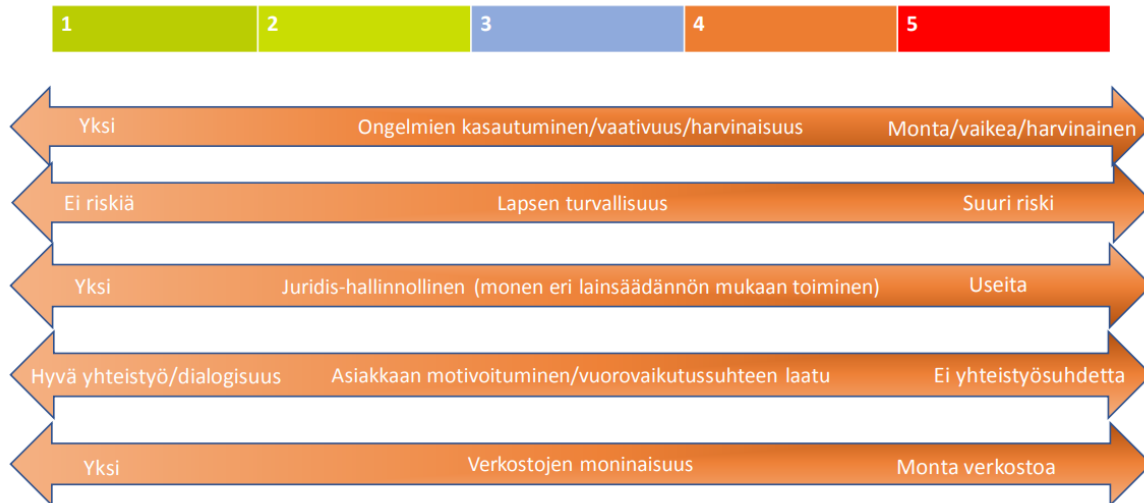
| 1 | 2 | 3 | 4 | 5 |
|---|---|---|---|---|

Yksi Ongelmien kasautuminen/vaativuus/harvinaisuus Monta/vaikea/harvinainen

Ei riskiä Lapsen turvallisuus Suuri riski

Yksi Juridis-hallinnollinen (monen eri lainsäädännön mukaan toiminen) Useita

Hyvä yhteistyö/dialogisuus Asiakkaan motivoituminen/vuorovaikutussuhteen laatu Ei yhteistyösuhdetta

Yksi Verkostojen moninaisuus Monta verkostoa